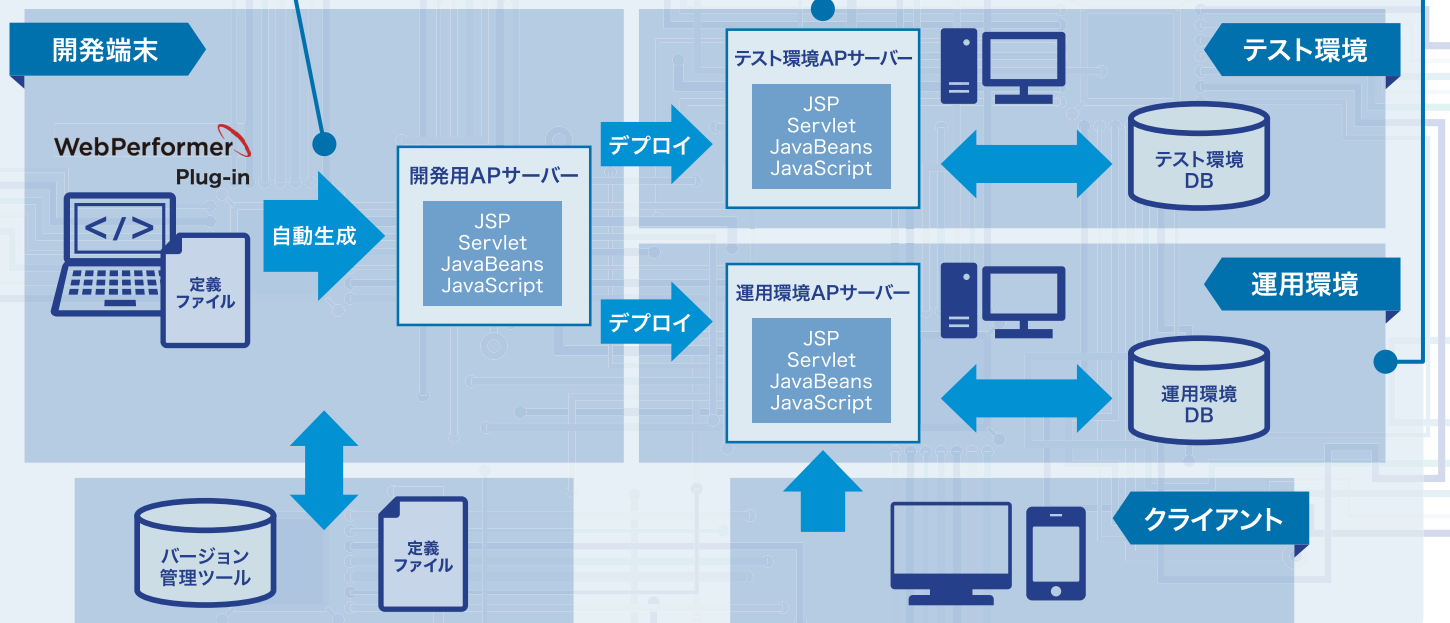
開発端末

WebPerformer
Plug-in

</>

定義
ファイル

自動生成

開発用APサーバー
JSP
Servlet
JavaBeans
JavaScript

デプロイ

デプロイ

テスト環境APサーバー
JSP
Servlet
JavaBeans
JavaScript

テスト環境

テスト環境
DB

運用環境

運用環境APサーバー
JSP
Servlet
JavaBeans
JavaScript

運用環境
DB

バージョン
管理ツール

定義
ファイル

クライアント